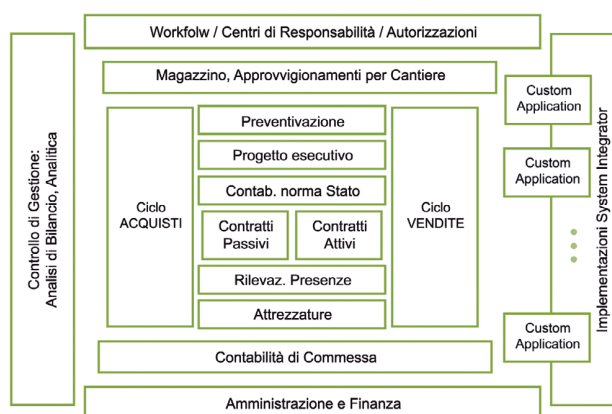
Workfolw / Centri di Responsabilità / Autorizzazioni

Controllo di Gestione:
Analisi di Bilancio, Analitica

Magazzino, Approvvigionamenti per Cantiere

Ciclo
ACQUISTI

Preventivazione

Progetto esecutivo

Contab. norma Stato

Contratti
Passivi

Contratti
Attivi

Rilevaz. Presenze

Attrezzature

Ciclo
VENDITE

Custom
Application

Custom
Application

Custom
Application

Implementazioni System Integrator

Contabilità di Commessa

Amministrazione e Finanza